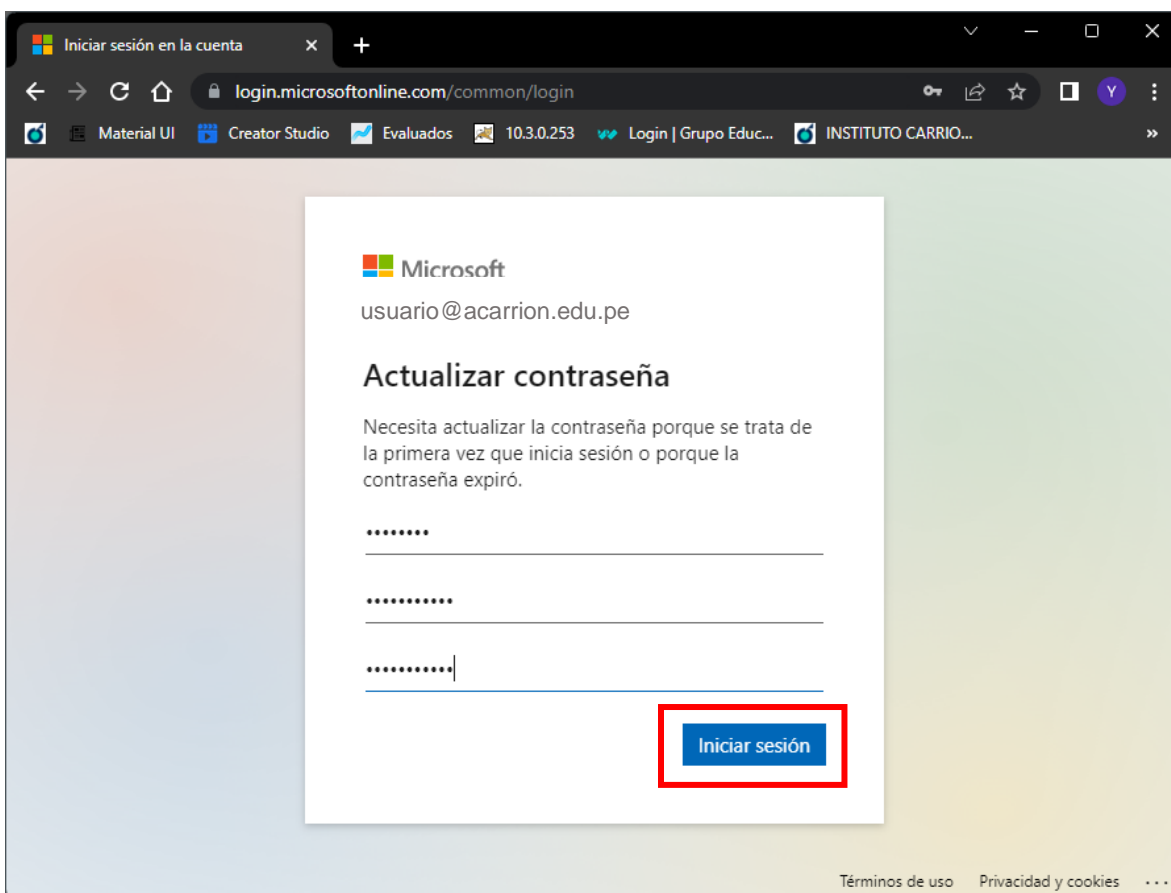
Iniciar sesión en la cuenta ×
+

login.microsoftonline.com/common/login

Y

Material UI Creator Studio Evaluados 10.3.0.253 Login | Grupo Educ... INSTITUTO CARRIO...

»

Microsoft

usuario@acarrion.edu.pe

Actualizar contraseña

Necesita actualizar la contraseña porque se trata de la primera vez que inicia sesión o porque la contraseña expiró.

••••••••

••••••••••••

•••••••••••

Iniciar sesión

Términos de uso Privacidad y cookies ...